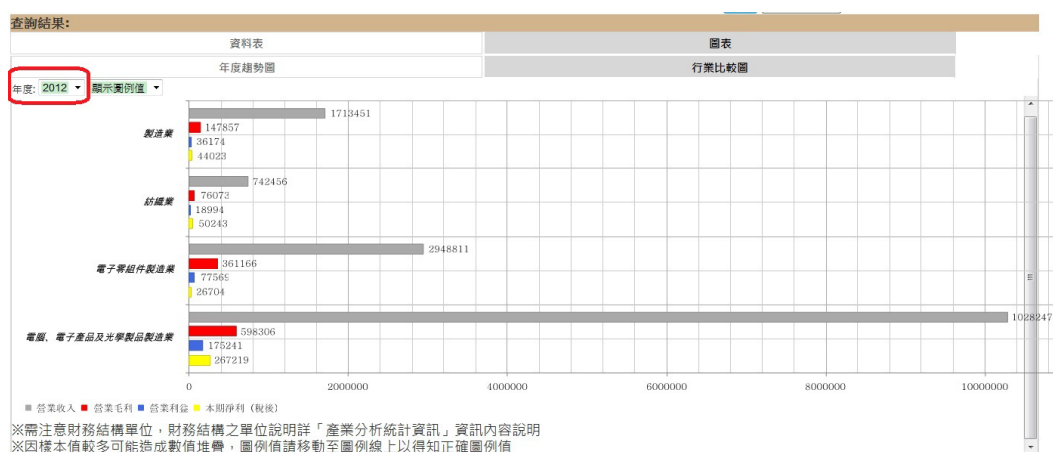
查詢結果:

資料表

圖表

年度趨勢圖

行業比較圖

年度: 2012 顯示圖例值

製造業
1713451
147857
36174
44023

紡織業
742456
76073
18994
50243

電子零組件製造業
2948811
361166
77569
26704

電腦、電子產品及光學製品製造業
1028247
598306
175241
267219

0 2000000 4000000 6000000 8000000 10000000

■ 營業收入 ■ 營業毛利 ■ 營業利益 ■ 本期淨利(稅後)

※需注意財務結構單位,財務結構之單位說明詳「產業分析統計資訊」資訊內容說明
※因樣本值較多可能造成數值堆疊,圖例值請移動至圖例線上以得知正確圖例值